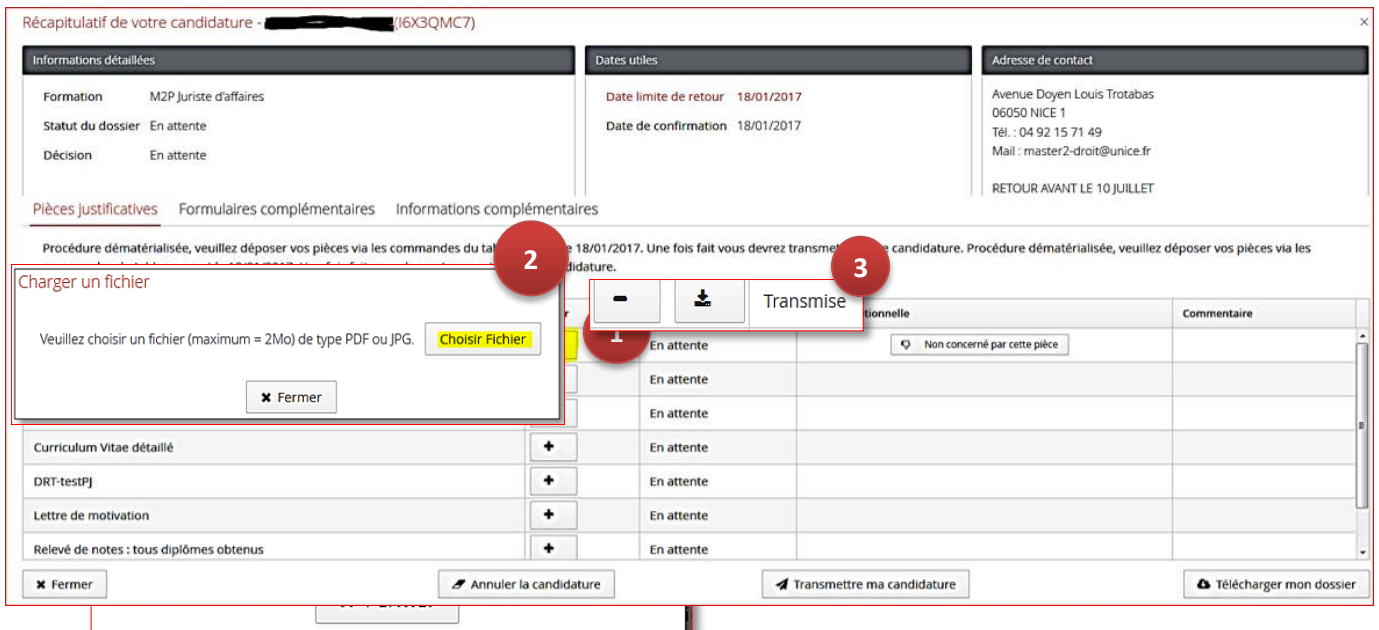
Récapitulatif de votre candidature - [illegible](I6X3QMC7)

×

Informations détaillées

Formation M2P Juriste d'affaires

Statut du dossier En attente

Décision En attente

Dates utiles

Date limite de retour 18/01/2017

Date de confirmation 18/01/2017

Adresse de contact

Avenue Doyen Louis Trotabas
06050 NICE 1
Tél. : 04 92 15 71 49
Mail : master2-droit@unice.fr

RETOUR AVANT LE 10 JUILLET

Pièces justificatives Formulaires complémentaires Informations complémentaires

Procédure dématérialisée, veuillez déposer vos pièces via les commandes du ta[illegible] 18/01/2017. Une fois fait vous devrez transme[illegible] candidature. Procédure dématérialisée, veuillez déposer vos pièces via les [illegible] candidature.

2

3

Charger un fichier

Veuillez choisir un fichier (maximum = 2Mo) de type PDF ou JPG. Choisir Fichier

✖ Fermer

Transmise

1

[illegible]ionnelle

Commentaire

| | | En attente | Non concerné par cette pièce | |
|---|---|---|---|---|
| | | En attente | | |
| | | En attente | | |
| Curriculum Vitae détaillé | + | En attente | | |
| DRT-testPJ | + | En attente | | |
| Lettre de motivation | + | En attente | | |
| Relevé de notes : tous diplômes obtenus | + | En attente | | |

✖ Fermer

Annuler la candidature

Transmettre ma candidature

Télécharger mon dossier